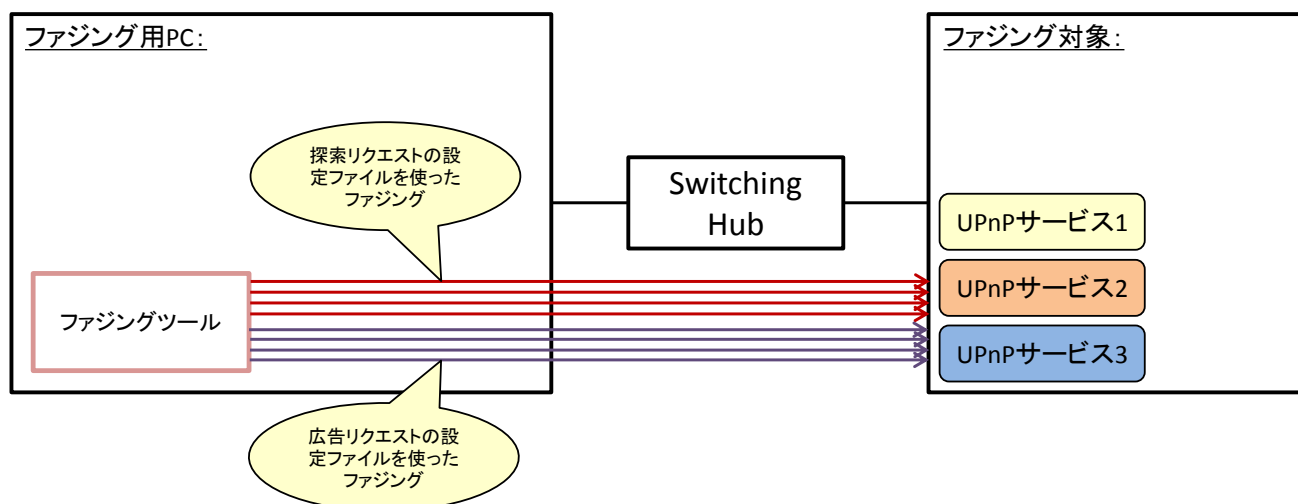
ファジング用PC:

探索リクエストの設定ファイルを使ったファジング

ファジングツール

広告リクエストの設定ファイルを使ったファジング

Switching Hub

ファジング対象:

UPnPサービス1

UPnPサービス2

UPnPサービス3